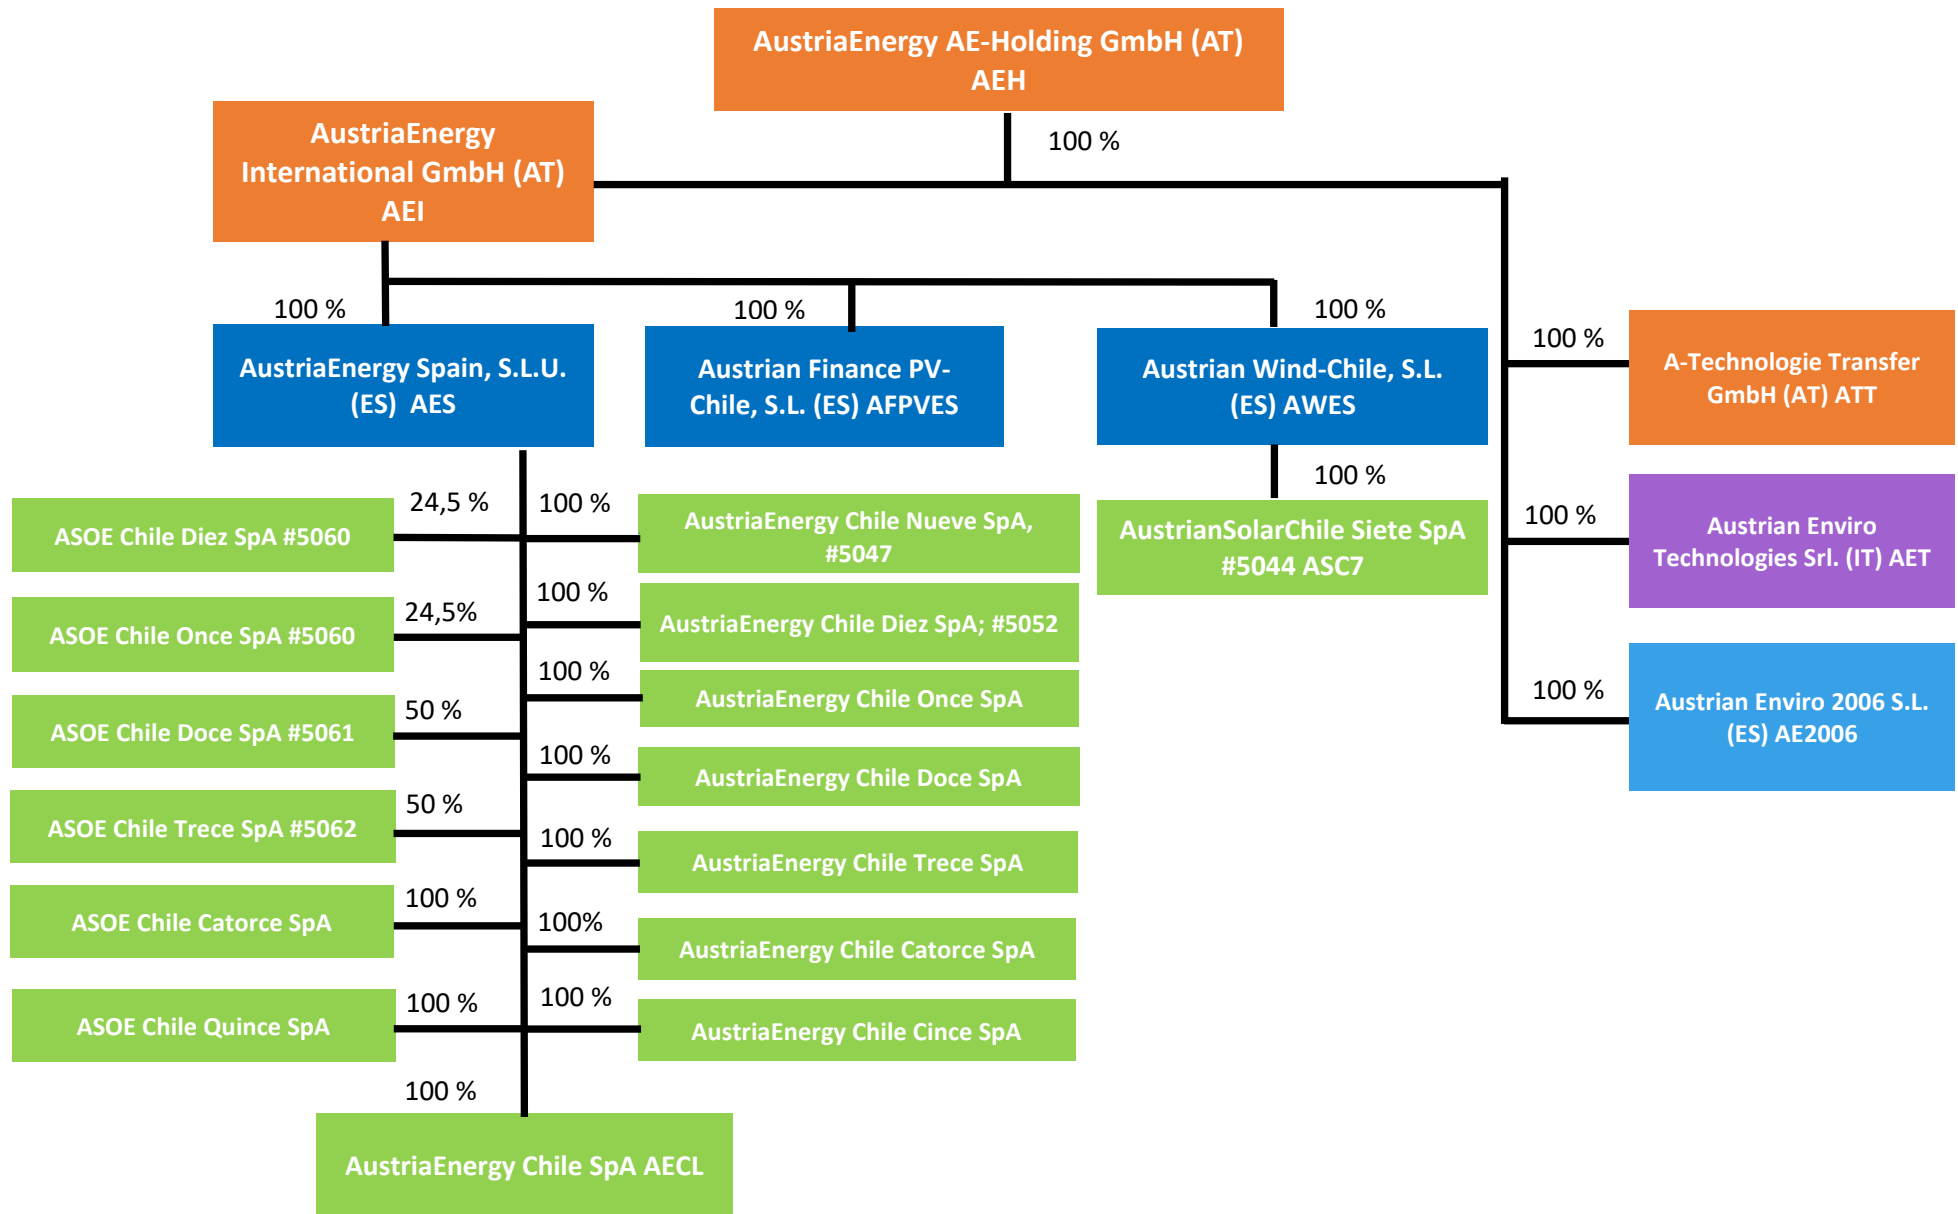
AustriaEnergy AE-Holding GmbH (AT)
AEH

100 %

AustriaEnergy International GmbH (AT)
AEI

100 %

AustriaEnergy Spain, S.L.U. (ES) AES

100 %

Austrian Finance PV-Chile, S.L. (ES) AFPVES

100 %

Austrian Wind-Chile, S.L. (ES) AWES

100 %

A-Technologie Transfer GmbH (AT) ATT

100 %

AustrianSolarChile Siete SpA #5044 ASC7

100 %

Austrian Enviro Technologies Srl. (IT) AET

100 %

Austrian Enviro 2006 S.L. (ES) AE2006

24,5 %

ASOE Chile Diez SpA #5060

100 %

AustriaEnergy Chile Nueve SpA, #5047

24,5%

ASOE Chile Once SpA #5060

100 %

AustriaEnergy Chile Diez SpA; #5052

50 %

ASOE Chile Doce SpA #5061

100 %

AustriaEnergy Chile Once SpA

50 %

ASOE Chile Trece SpA #5062

100 %

AustriaEnergy Chile Doce SpA

100 %

ASOE Chile Catorce SpA

100 %

AustriaEnergy Chile Trece SpA

100 %

ASOE Chile Quince SpA

100%

AustriaEnergy Chile Catorce SpA

100 %

AustriaEnergy Chile Cince SpA

100 %

AustriaEnergy Chile SpA AECL